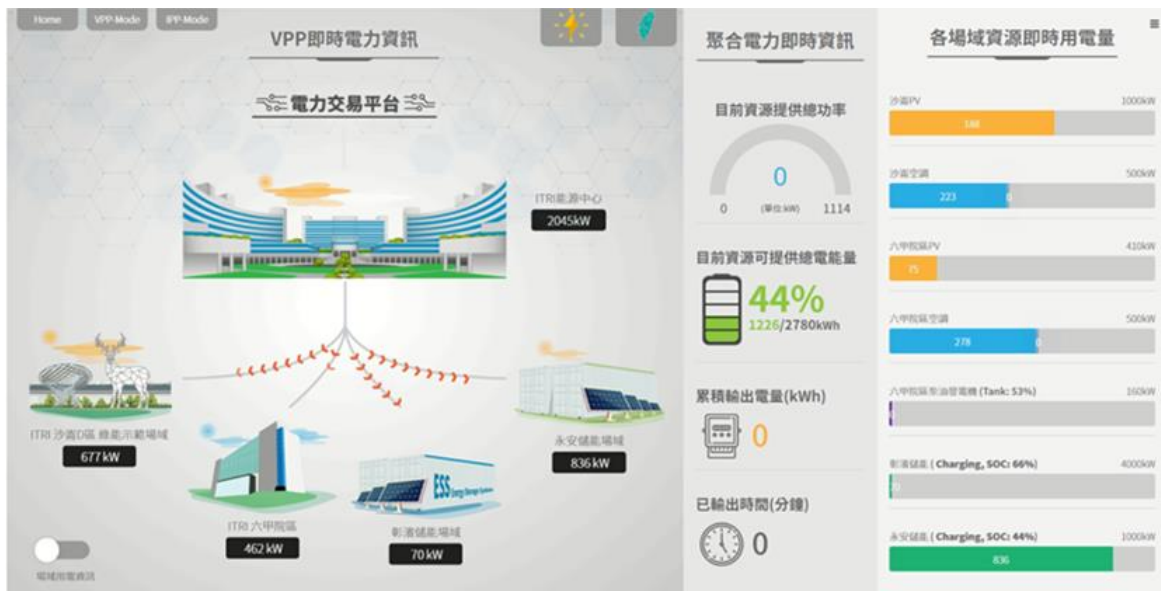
Home VPP-Mode IPP-Mode

VPP即時電力資訊

電力交易平台

ITRI能源中心
2045kW

ITRI 沙崙D區 綠能示範場域
677 kW

永安儲能場域
836 kW

ITRI 六甲院區
462 kW

彰濱儲能場域
70 kW

ESS

場域用電資訊

聚合電力即時資訊

目前資源提供總功率
0
0 (單位:kW) 1114

目前資源可提供總電能量
44%
1226/2780kWh

累積輸出電量(kWh)
0

已輸出時間(分鐘)
0

各場域資源即時用電量

沙崙PV 1000kW
148

沙崙空調 500kW
223

六甲院區PV 410kW
75

六甲院區空調 500kW
278

六甲院區柴油發電機 (Tank: 53%) 160kW

彰濱儲能 ( Charging, SOC: 66%) 4000kW
0

永安儲能 ( Charging, SOC: 44%) 1000kW
836